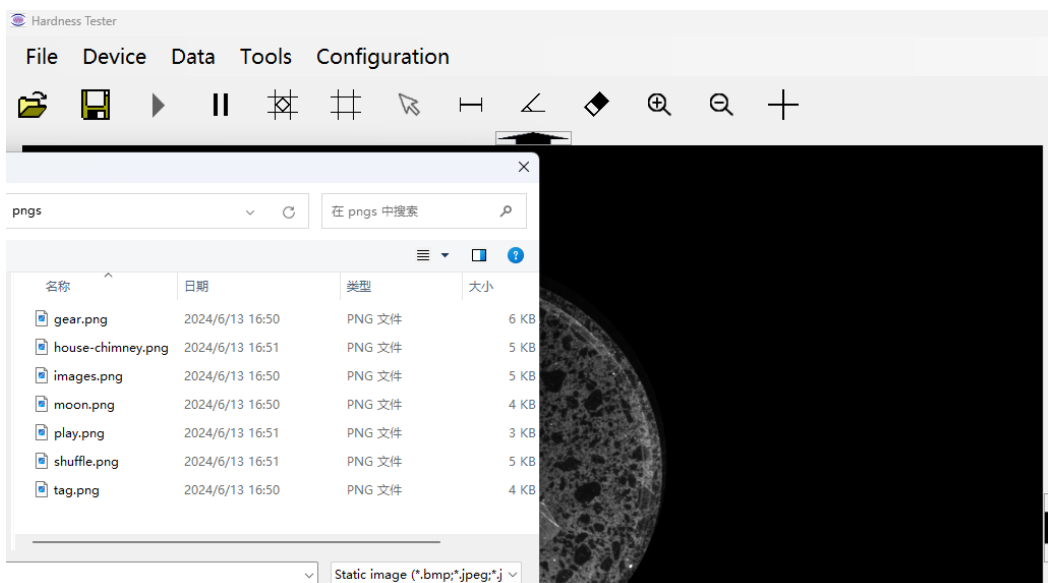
Hardness Tester

File Device Data Tools Configuration

pngs

在 pngs 中搜索

| 名称 | 日期 | 类型 | 大小 |
|---|---|---|---|
| gear.png | 2024/6/13 16:50 | PNG 文件 | 6 KB |
| house-chimney.png | 2024/6/13 16:51 | PNG 文件 | 5 KB |
| images.png | 2024/6/13 16:50 | PNG 文件 | 5 KB |
| moon.png | 2024/6/13 16:50 | PNG 文件 | 4 KB |
| play.png | 2024/6/13 16:51 | PNG 文件 | 3 KB |
| shuffle.png | 2024/6/13 16:51 | PNG 文件 | 5 KB |
| tag.png | 2024/6/13 16:50 | PNG 文件 | 4 KB |

Static image (*.bmp;*.jpeg;*.j